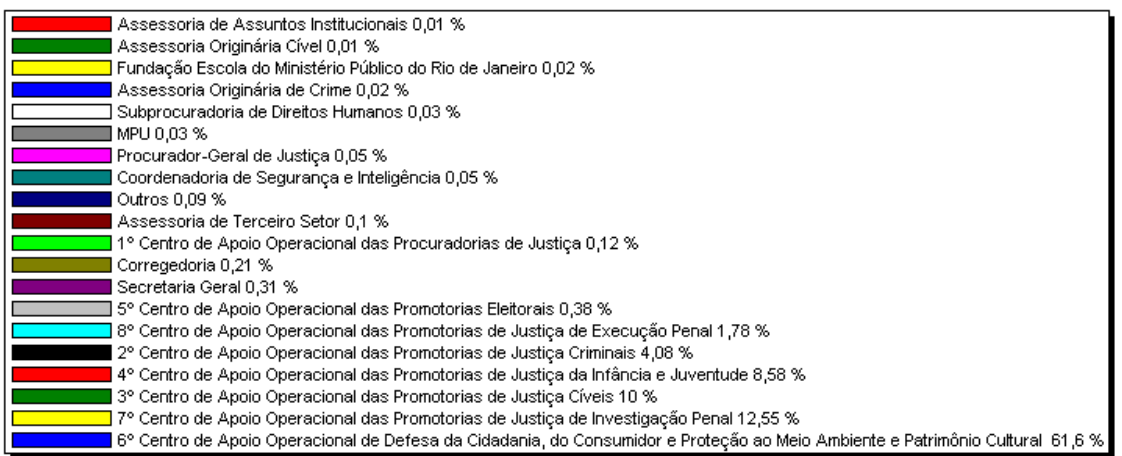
Assessoria de Assuntos Institucionais 0,01 %
Assessoria Originária Cível 0,01 %
Fundação Escola do Ministério Público do Rio de Janeiro 0,02 %
Assessoria Originária de Crime 0,02 %
Subprocuradoria de Direitos Humanos 0,03 %
MPU 0,03 %
Procurador-Geral de Justiça 0,05 %
Coordenadoria de Segurança e Inteligência 0,05 %
Outros 0,09 %
Assessoria de Terceiro Setor 0,1 %
1º Centro de Apoio Operacional das Procuradorias de Justiça 0,12 %
Corregedoria 0,21 %
Secretaria Geral 0,31 %
5º Centro de Apoio Operacional das Promotorias Eleitorais 0,38 %
8º Centro de Apoio Operacional das Promotorias de Justiça de Execução Penal 1,78 %
2º Centro de Apoio Operacional das Promotorias de Justiça Criminais 4,08 %
4º Centro de Apoio Operacional das Promotorias de Justiça da Infância e Juventude 8,58 %
3º Centro de Apoio Operacional das Promotorias de Justiça Cíveis 10 %
7º Centro de Apoio Operacional das Promotorias de Justiça de Investigação Penal 12,55 %
6º Centro de Apoio Operacional de Defesa da Cidadania, do Consumidor e Proteção ao Meio Ambiente e Patrimônio Cultural 61,6 %